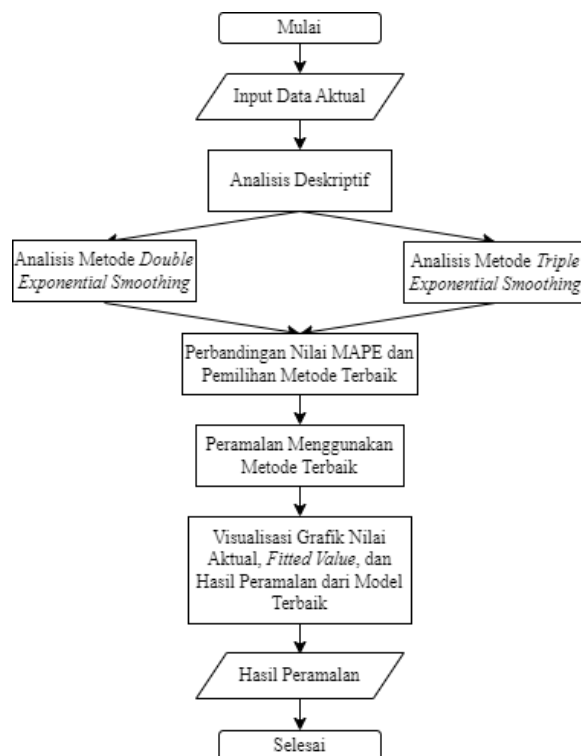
Mulai

Input Data Aktual

Analisis Deskriptif

Analisis Metode Double Exponential Smoothing

Analisis Metode Triple Exponential Smoothing

Perbandingan Nilai MAPE dan Pemilihan Metode Terbaik

Peramalan Menggunakan Metode Terbaik

Visualisasi Grafik Nilai Aktual, Fitted Value, dan Hasil Peramalan dari Model Terbaik

Hasil Peramalan

Selesai